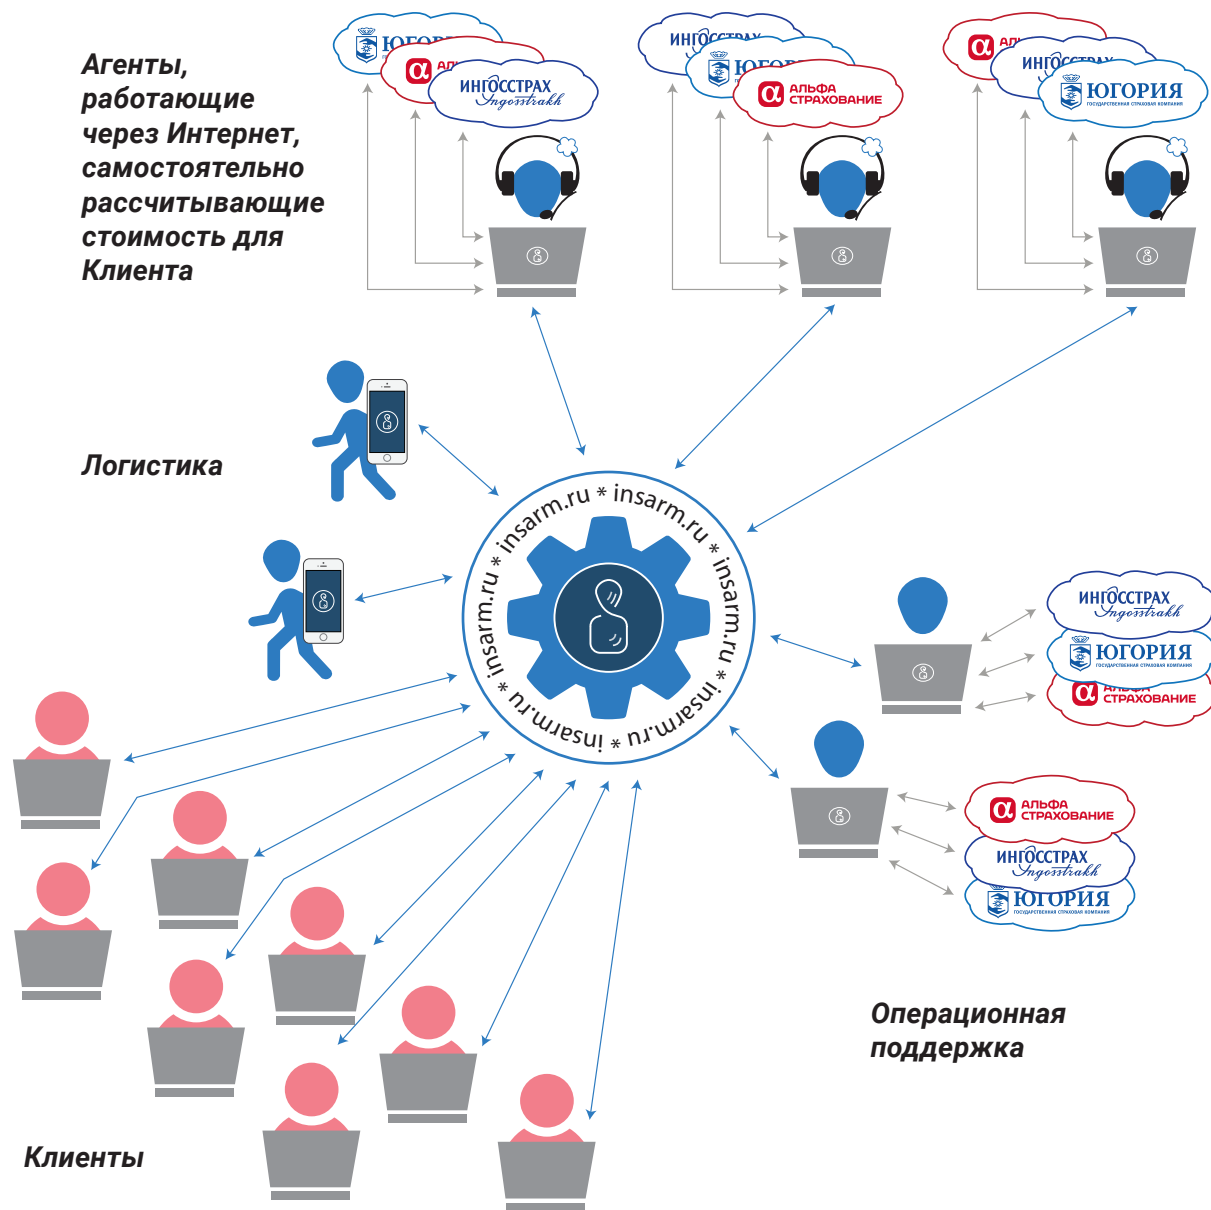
Агенты, работающие через Интернет, самостоятельно рассчитывающие стоимость для Клиента

ЮГОР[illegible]
АЛ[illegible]
ИНГОССТРАХ Ingosstrakh

ИНГОССТРАХ
ЮГОР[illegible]
АЛЬФА СТРАХОВАНИЕ

АЛ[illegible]
ИНГОССТРАХ
ЮГОРИЯ ГОСУДАРСТВЕННАЯ СТРАХОВАЯ КОМПАНИЯ

Логистика

insarm.ru * insarm.ru * insarm.ru * insarm.ru * insarm.ru *

ИНГОССТРАХ Ingosstrakh
ЮГОРИЯ ГОСУДАРСТВЕННАЯ СТРАХОВАЯ КОМПАНИЯ
АЛЬФА СТРАХОВАНИЕ

АЛЬФА СТРАХОВАНИЕ
ИНГОССТРАХ Ingosstrakh
ЮГОРИЯ ГОСУДАРСТВЕННАЯ СТРАХОВАЯ КОМПАНИЯ

Операционная поддержка

Клиенты